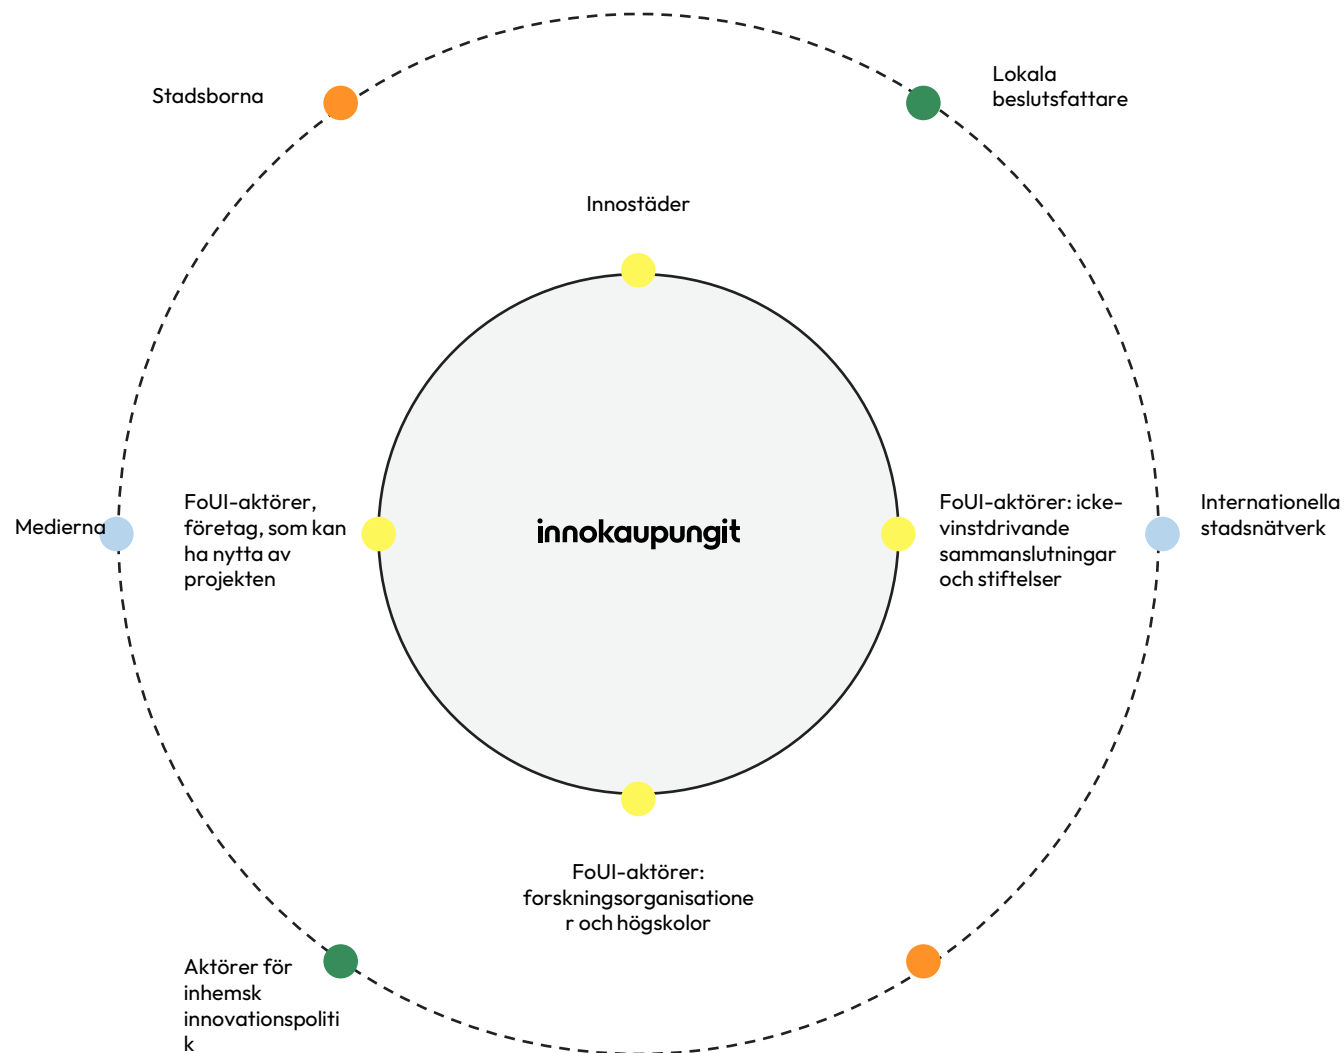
Stadsborna

Lokala beslutsfattare

Innostäder

Medierna

FoUI-aktörer, företag, som kan ha nytta av projekten

innokaupungit

FoUI-aktörer: icke-vinstdrivande sammanslutningar och stiftelser

Internationella stadsnätverk

FoUI-aktörer: forskningsorganisatione r och högskolor

Aktörer för inhemsk innovationspoliti k